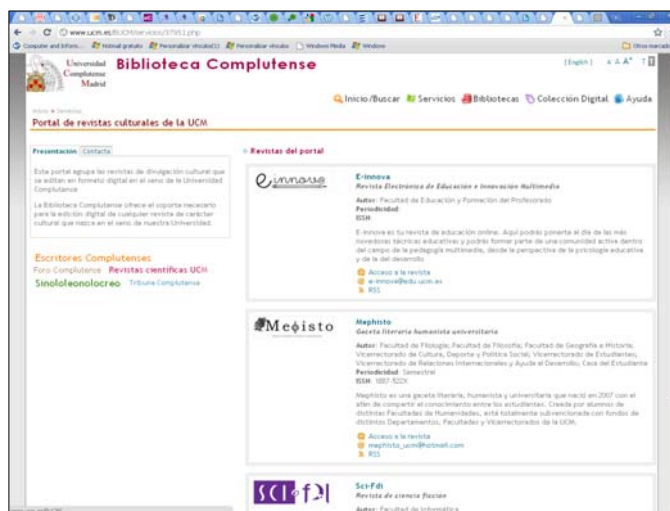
www.ucm.es/BUCM/servicios/37953.php

Computer and Inform... Hotmail gratuito Personalizar vínculos Personalizar vínculos Windows Media Windows Otros marcad

Universidad Complutense Madrid Biblioteca Complutense

[English] A A A

Inicio/Buscar Servicios Bibliotecas Colección Digital Ayuda

Inicio ▸ Servicios

Portal de revistas culturales de la UCM

Presentación Contacto

Este portal agrupa las revistas de divulgación cultural que se editan en formato digital en el seno de la Universidad Complutense.

La Biblioteca Complutense ofrece el soporte necesario para la edición digital de cualquier revista de carácter cultural que nazca en el seno de nuestra Universidad.

Escritores Complutenses
Foro Complutense Revistas científicas UCM
Sinololeonolocreo Tribuna Complutense

Revistas del portal

E-innova

E-innova
Revista Electrónica de Educación e Innovación Multimedia
Autor: Facultad de Educación y Formación del Profesorado
Periodicidad:
ISSN:
E-innova es tu revista de educación online. Aquí podrás ponerte al día de las más novedosas técnicas educativas y podrás formar parte de una comunidad activa dentro del campo de la pedagogía multimedia, desde la perspectiva de la psicología educativa y de la del desarrollo.
Acceso a la revista
e-innova@edu.ucm.es
RSS

Meφisto

Mephisto
Gaceta literaria humanista universitaria
Autor: Facultad de Filología; Facultad de Filosofía; Facultad de Geografía e Historia; Vicerrectorado de Cultura, Deporte y Política Social; Vicerrectorado de Estudiantes; Vicerrectorado de Relaciones Internacionales y Ayuda al Desarrollo; Casa del Estudiante
Periodicidad: Semestral
ISSN: 1887-922X
Mephisto es una gaceta literaria, humanista y universitaria que nació en 2007 con el afán de compartir el conocimiento entre los estudiantes. Creada por alumnos de distintas Facultades de Humanidades, está totalmente subvencionada con fondos de distintos Departamentos, Facultades y Vicerrectorados de la UCM.
Acceso a la revista
mephisto_ucm@hotmail.com
RSS

SCI-FDI

Sci-Fdi
Revista de ciencia ficción
Autor: Facultad de Informática